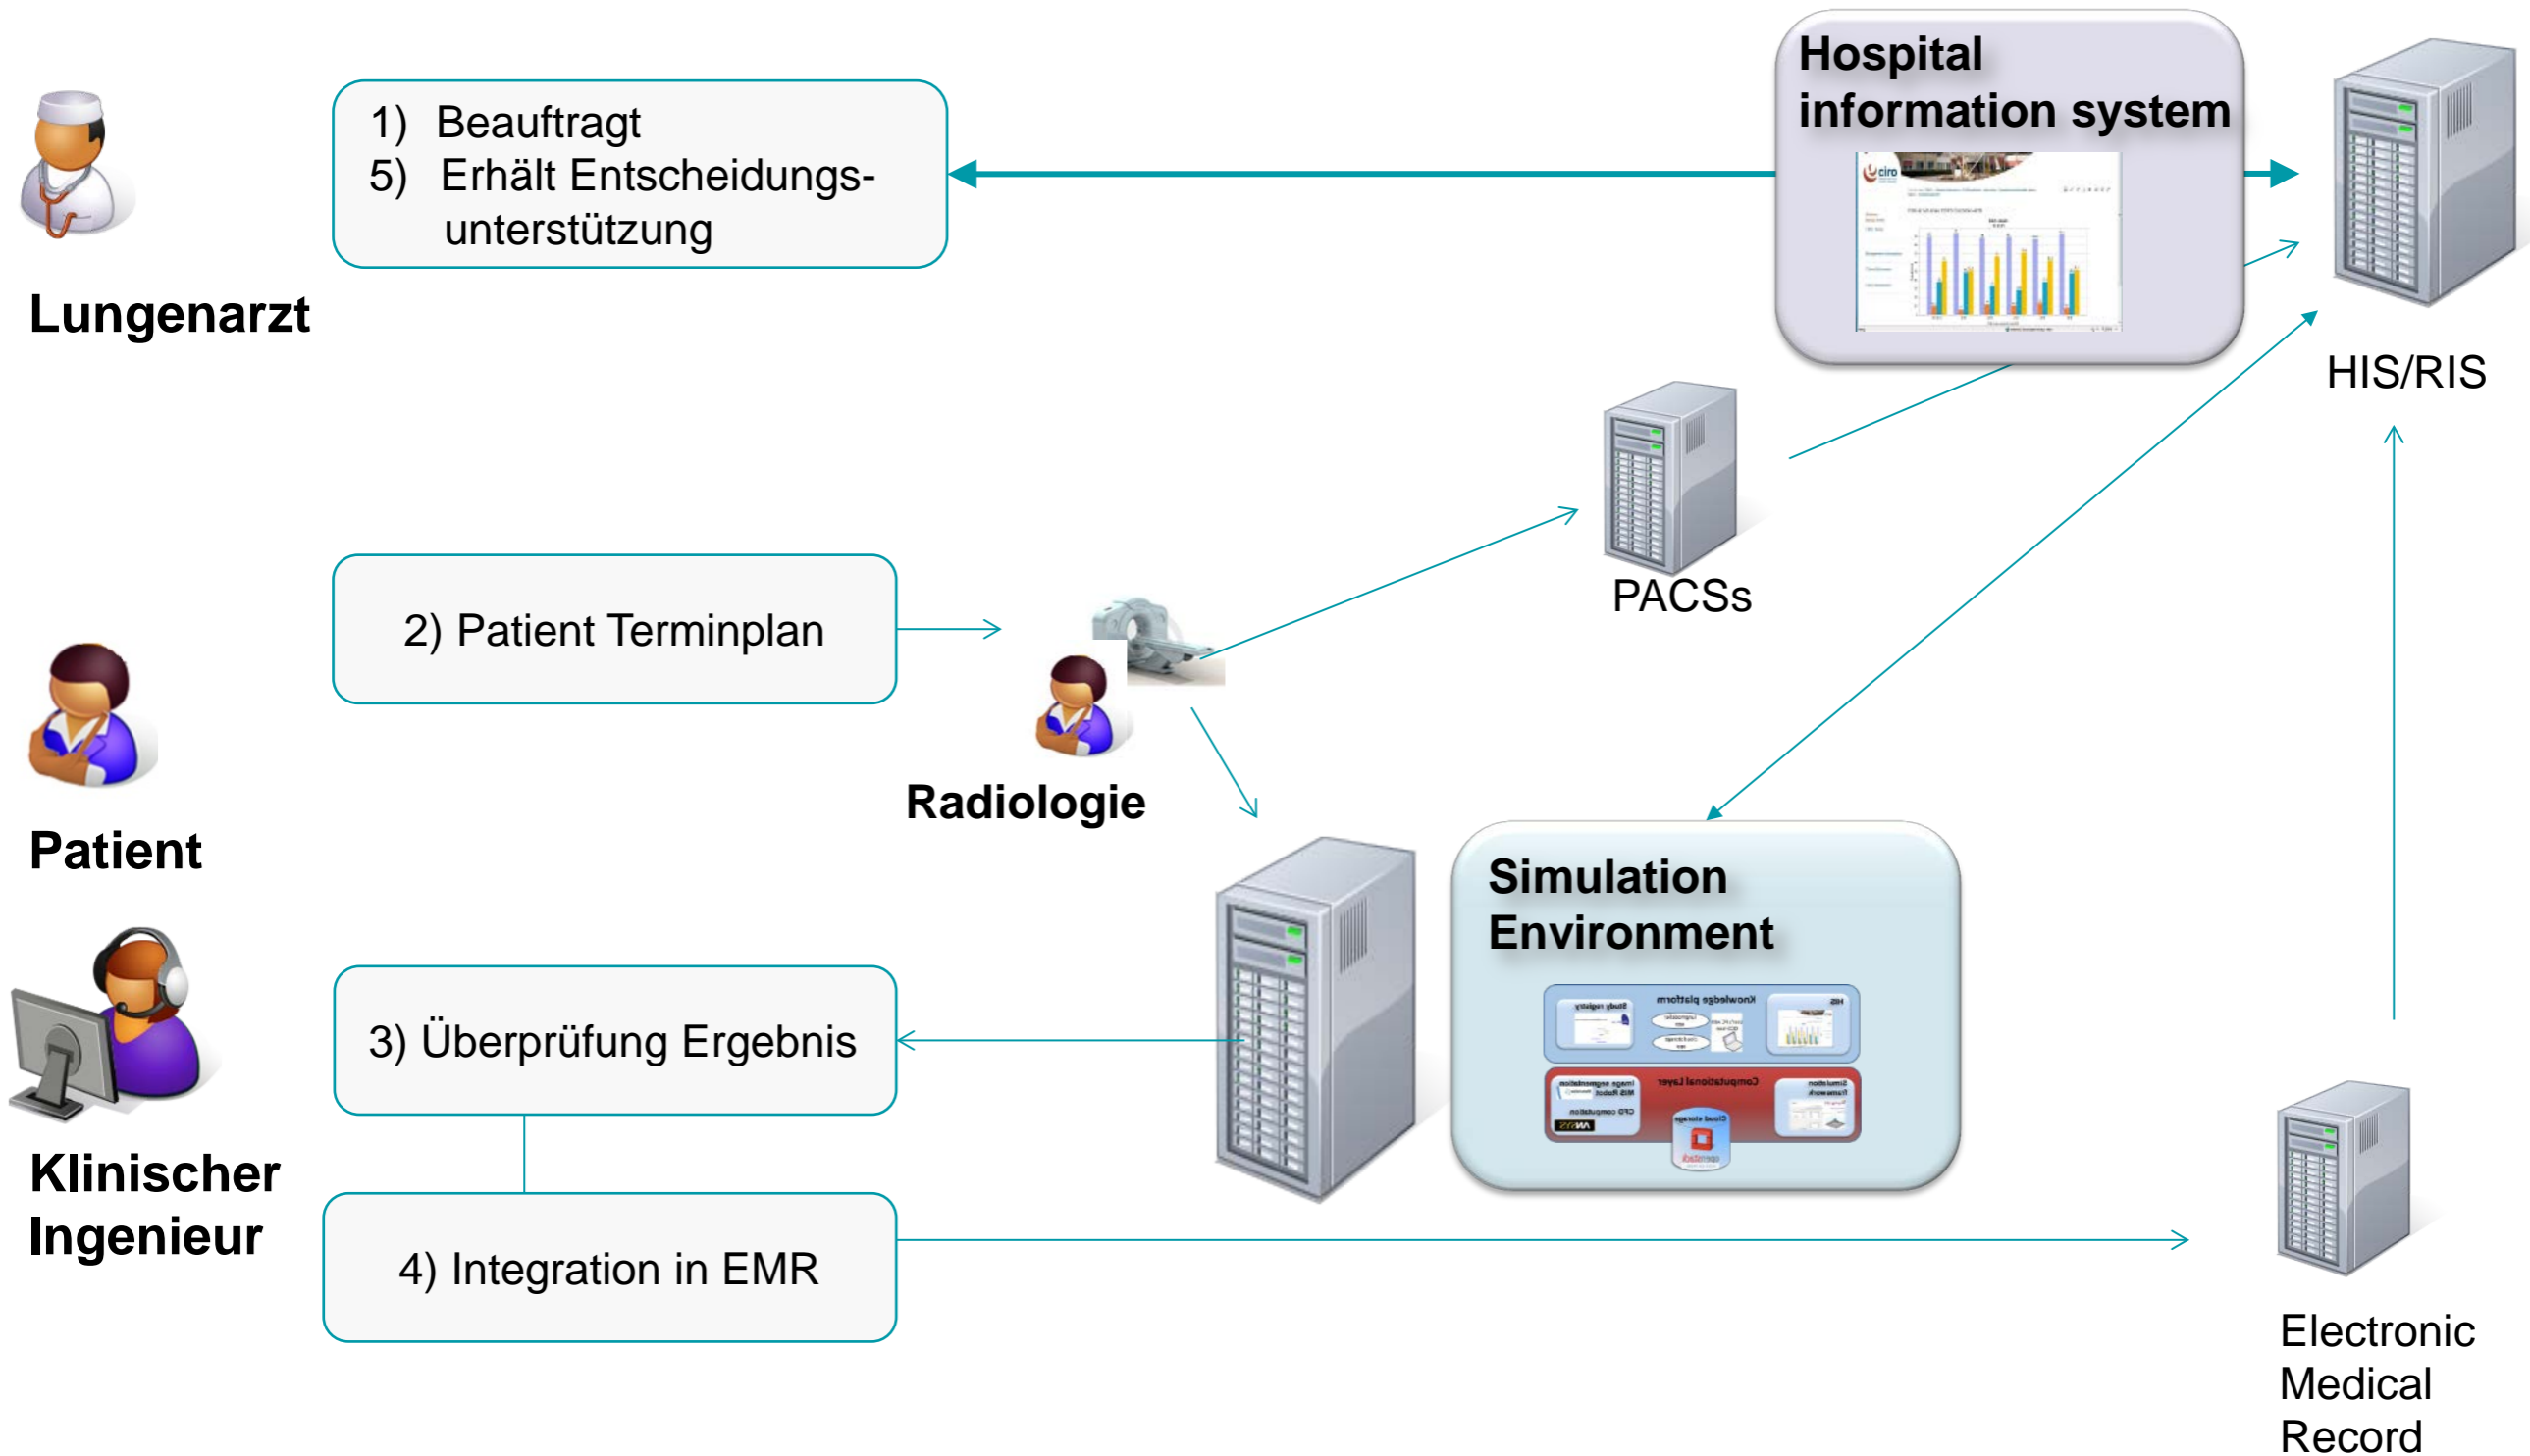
Lungenarzt

1) Beauftragt
5) Erhält Entscheidungsunterstützung

Hospital information system

HIS/RIS

PACSs

Patient

2) Patient Terminplan

Radiologie

Simulation Environment

Klinischer Ingenieur

3) Überprüfung Ergebnis

4) Integration in EMR

Electronic Medical Record